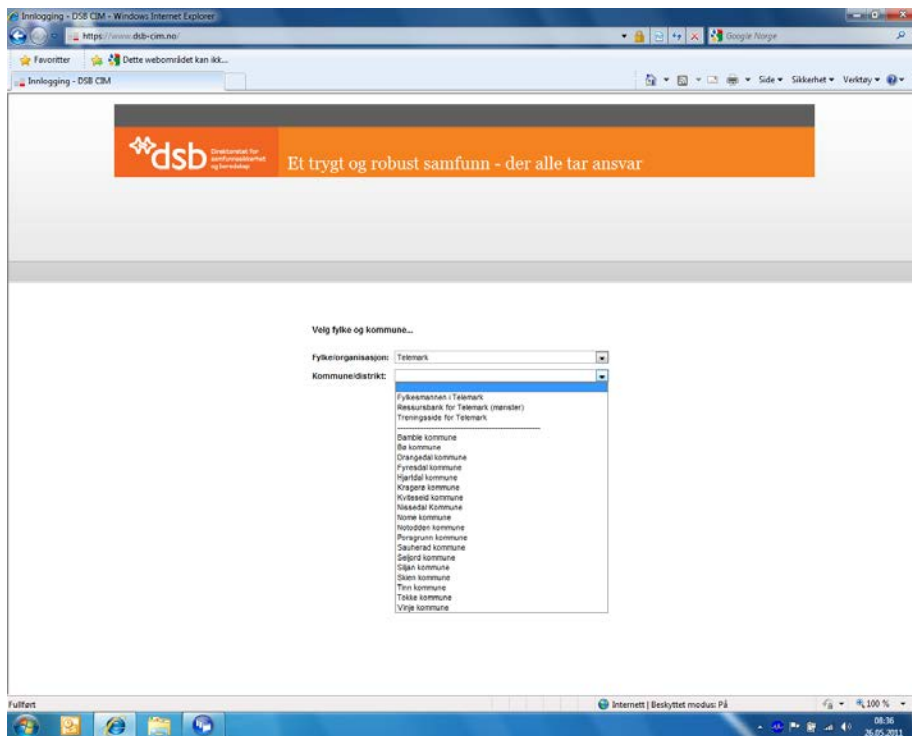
Innlogging - DSB CIM - Windows Internet Explorer

https://www.dsb-cim.no/

Google Norge

Favoritter

Dette webområdet kan ikk...

Innlogging - DSB CIM

Side ▾ Sikkerhet ▾ Verktøy ▾

dsb Direktoratet for samfunnssikkerhet og beredskap

Et trygt og robust samfunn - der alle tar ansvar

Velg fylke og kommune...

Fylke/organisasjon: Telemark

Kommune/distrikt:

Fylkesmannen i Telemark
Ressursbank for Telemark (mønster)
Treningsside for Telemark
Bamble kommune
Bø kommune
Drangedal kommune
Fyresdal kommune
Hjartdal kommune
Kragerø kommune
Kviteseid kommune
Nissedal Kommune
Nome kommune
Notodden kommune
Porsgrunn kommune
Sauherad kommune
Seljord kommune
Siljan kommune
Skien kommune
Tinn kommune
Tokke kommune
Vinje kommune

Fullført

Internett | Beskyttet modus: På

100 %

08:36
26.05.2011